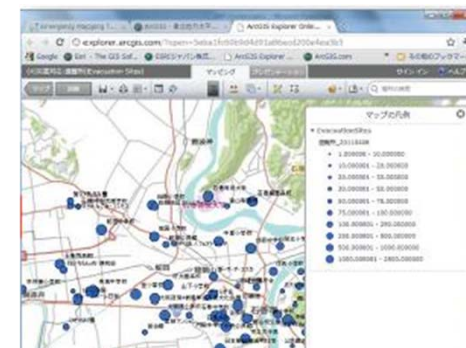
Emergency mapping | × | ArcGIS - 東北地方太平... × | ArcGIS Explorer Online ×

explorer.arcgis.com/?open=5eba1fc69e9d4d91a8bed200e4ea9c9

Google | Esri - The GIS Sof... | ESRIジャパン株式... | ArcGIS Explorer Onl... | ArcGIS.com | その他のブックマーク

マッピング | プレゼンテーション

サイン イン | ヘルプ

マップの凡例

EvacuationSites

避難所_20110408

1.000000 - 10.000000
10.000001 - 20.000000
20.000001 - 30.000000
30.000001 - 50.000000
50.000001 - 75.000000
75.000001 - 100.000000
100.000001 - 200.000000
200.000001 - 500.000000
500.000001 - 1000.000000
1000.000001 - 2800.000000